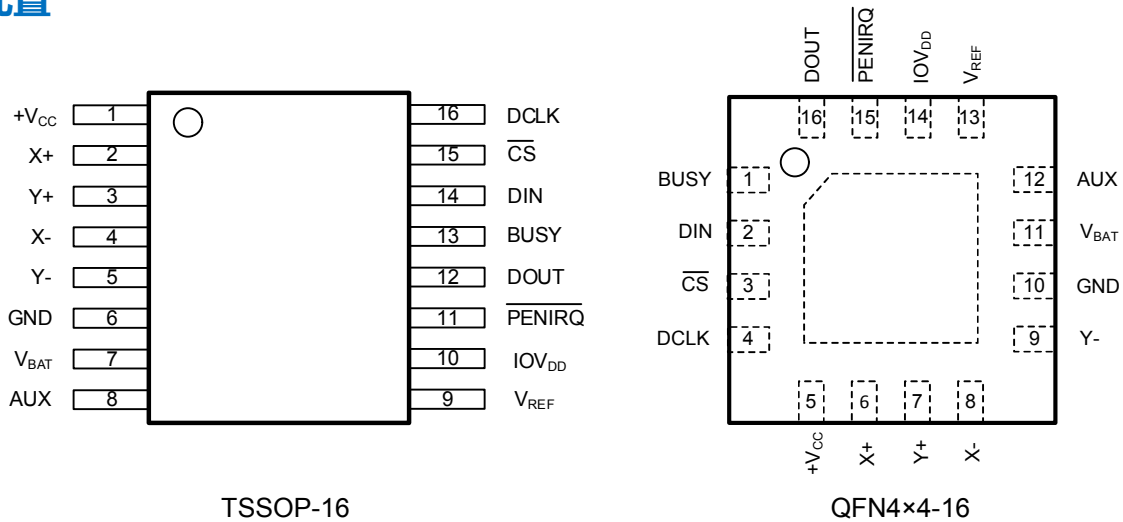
配置

$+V_{CC}$ 1
X+ 2
Y+ 3
X- 4
Y- 5
GND 6
$V_{BAT}$ 7
AUX 8

16 DCLK
15 $\overline{CS}$
14 DIN
13 BUSY
12 DOUT
11 $\overline{PENIRQ}$
10 $IOV_{DD}$
9 $V_{REF}$

TSSOP-16

DOUT 16
$\overline{PENIRQ}$ 15
$IOV_{DD}$ 14
$V_{REF}$ 13

BUSY 1
DIN 2
$\overline{CS}$ 3
DCLK 4

12 AUX
11 $V_{BAT}$
10 GND
9 Y-

5 $+V_{CC}$
6 X+
7 Y+
8 X-

QFN4×4-16